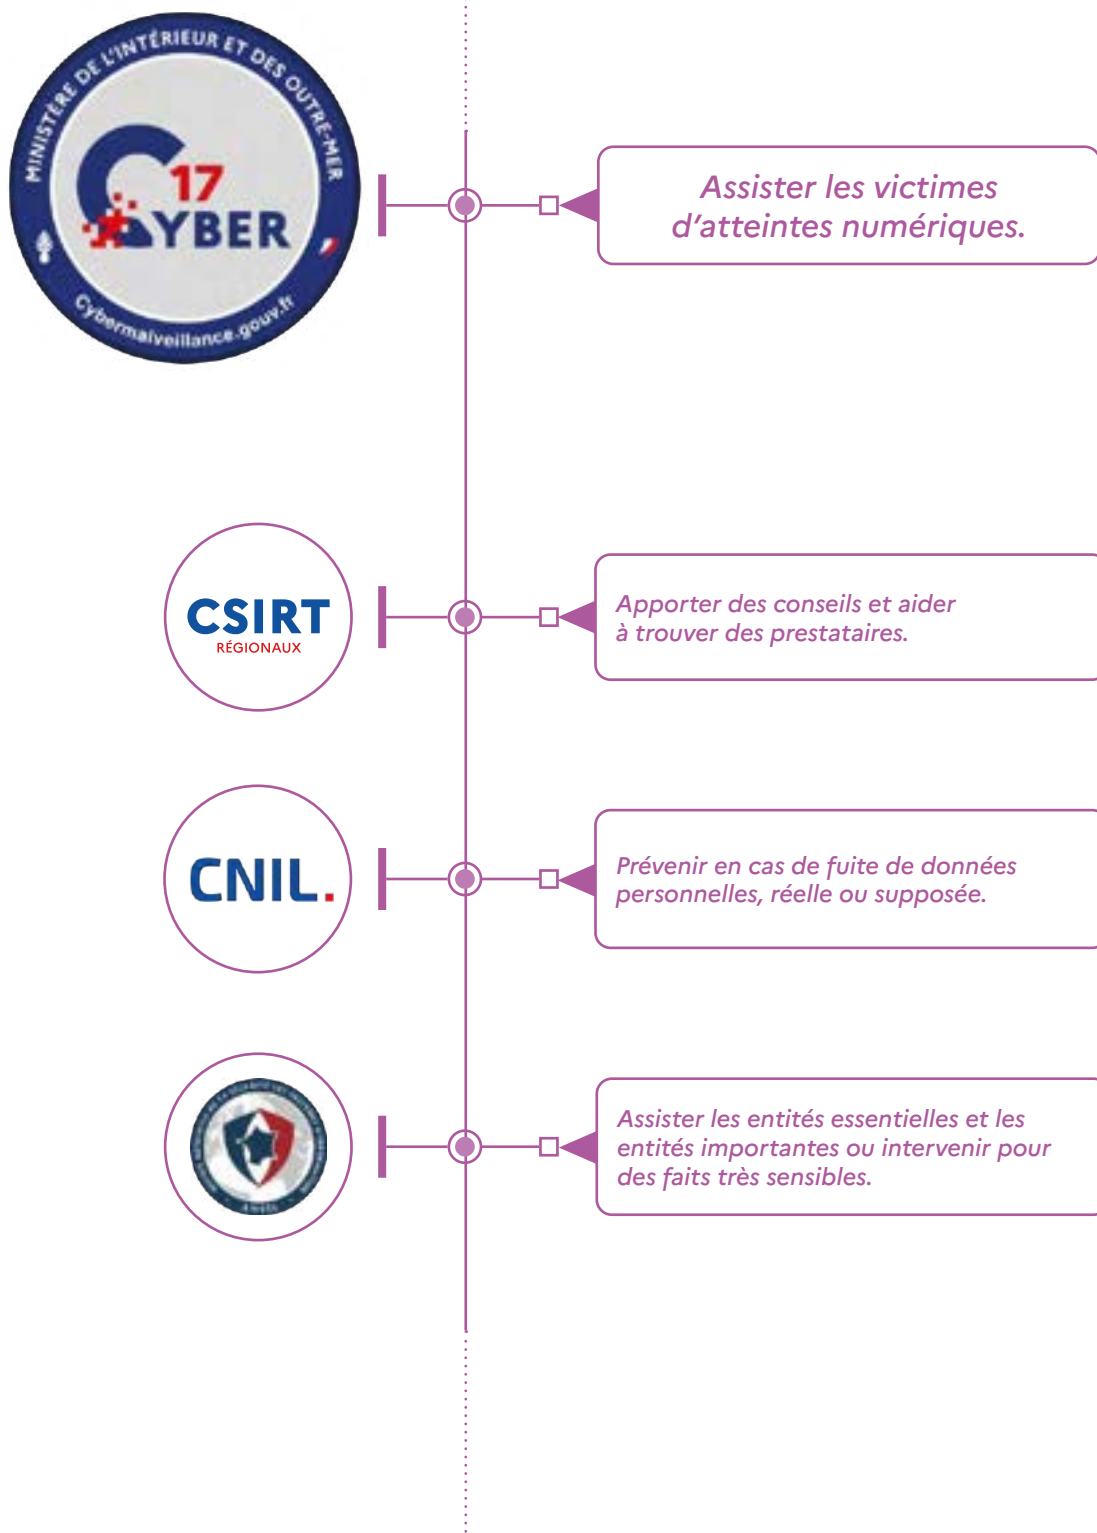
MINISTÈRE DE L'INTÉRIEUR ET DES OUTRE-MER
17
CYBER
Cybermalveillance.gouv.fr

Assister les victimes d'atteintes numériques.

CSIRT
RÉGIONAUX

Apporter des conseils et aider à trouver des prestataires.

CNIL.

Prévenir en cas de fuite de données personnelles, réelle ou supposée.

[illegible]
ANSSI

Assister les entités essentielles et les entités importantes ou intervenir pour des faits très sensibles.